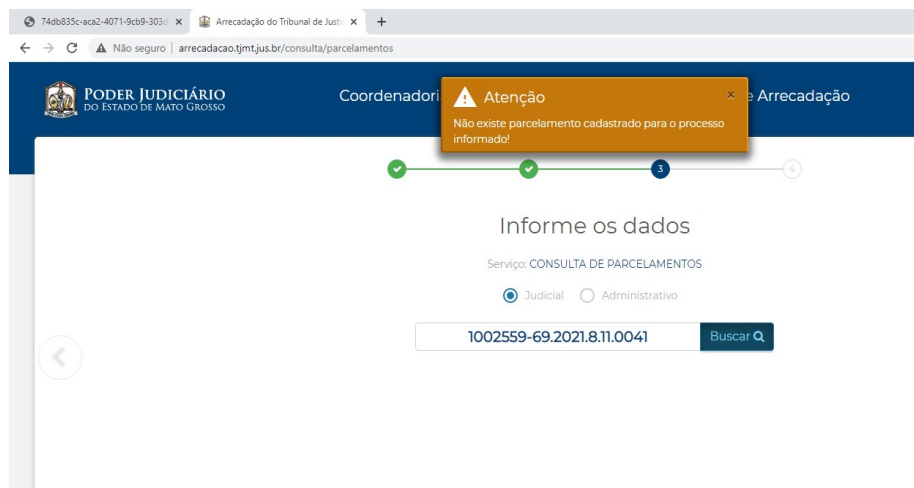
74db835c-aca2-4071-9cb9-303 ×
Arrecadação do Tribunal de Justi ×
+

Não seguro | arrecadacao.tjmt.jus.br/consulta/parcelamentos

PODER JUDICIÁRIO
DO ESTADO DE MATO GROSSO

Coordenadori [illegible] e Arrecadação

Atenção ×
Não existe parcelamento cadastrado para o processo informado!

3
4

Informe os dados

Serviço: CONSULTA DE PARCELAMENTOS

Judicial Administrativo

1002559-69.2021.8.11.0041

Buscar